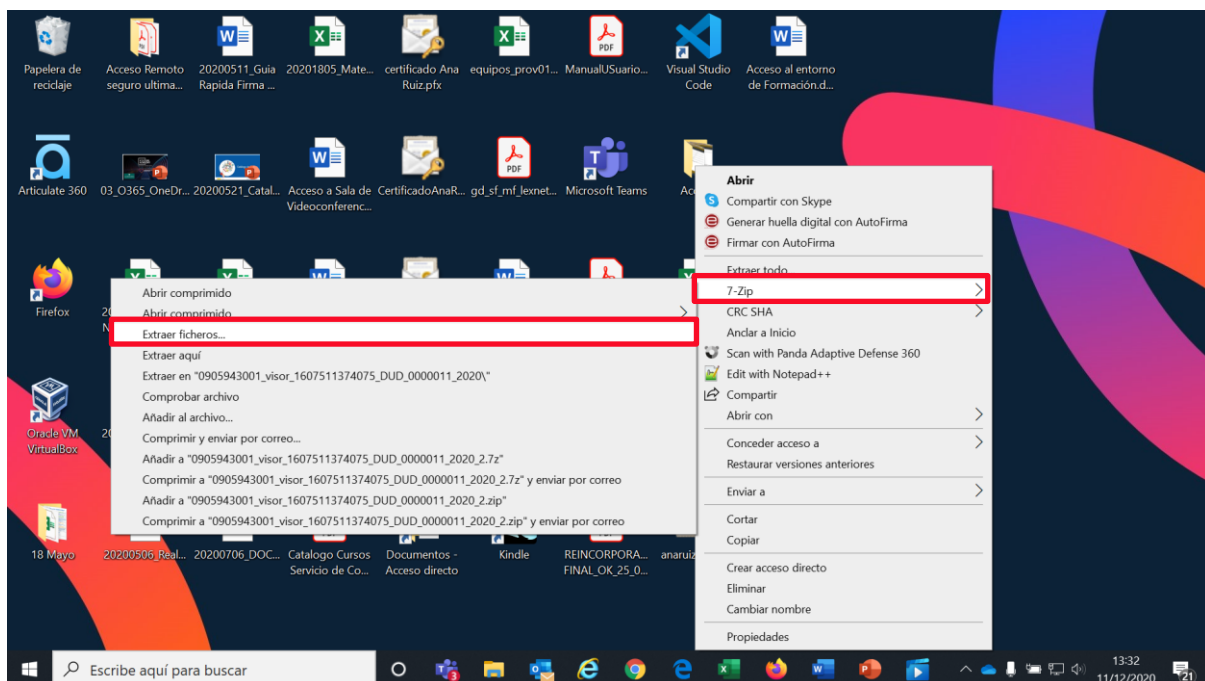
Papelera de reciclaje
Acceso Remoto seguro ultima...
20200511_Guia Rapida Firma ...
20201805_Mate...
certificado Ana Ruiz.pfx
equipos_prov01...
ManualUSuario...
Visual Studio Code
Acceso al entorno de Formación.d...

Articulate 360
03_O365_OneDr...
20200521_Catal...
Acceso a Sala de Videoconferenc...
CertificadoAnaR...
gd_sf_mf_lexnet...
Microsoft Teams
Ac

Firefox
20 N

Oracle VM VirtualBox
20

18 Mayo
20200506_Real...
20200706_DOC...
Catalogo Cursos Servicio de Co...
Documentos - Acceso directo
Kindle
REINCORPORA... FINAL_OK_25_0...
anaruiz

Abrir comprimido
Abrir comprimido
Extraer ficheros...
Extraer aquí
Extraer en "0905943001_visor_1607511374075_DUD_0000011_2020\"
Comprobar archivo
Añadir al archivo...
Comprimir y enviar por correo...
Añadir a "0905943001_visor_1607511374075_DUD_0000011_2020_2.7z"
Comprimir a "0905943001_visor_1607511374075_DUD_0000011_2020_2.7z" y enviar por correo
Añadir a "0905943001_visor_1607511374075_DUD_0000011_2020_2.zip"
Comprimir a "0905943001_visor_1607511374075_DUD_0000011_2020_2.zip" y enviar por correo

Abrir
Compartir con Skype
Generar huella digital con AutoFirma
Firmar con AutoFirma
Extraer todo
7-Zip
CRC SHA
Anclar a Inicio
Scan with Panda Adaptive Defense 360
Edit with Notepad++
Compartir
Abrir con
Conceder acceso a
Restaurar versiones anteriores
Enviar a
Cortar
Copiar
Crear acceso directo
Eliminar
Cambiar nombre
Propiedades

Escribe aquí para buscar
13:32
11/12/2020
21